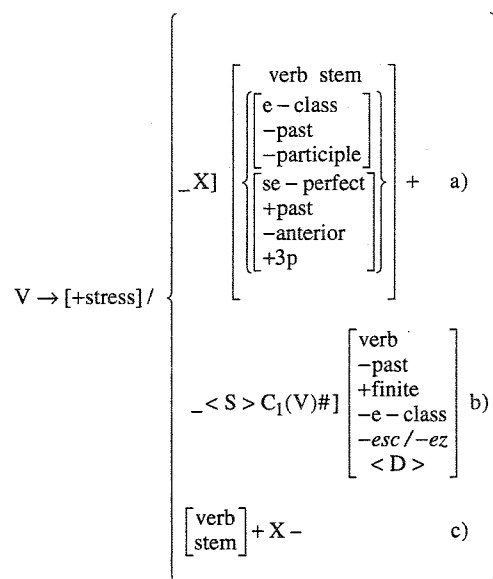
$V \rightarrow [+\text{stress}] / \left\{ \begin{array}{ll} \_X] \left[ \begin{array}{c} \text{verb stem} \\ \left\{ \begin{array}{l} \left[ \begin{array}{l} \text{e} - \text{class} \\ -\text{past} \\ -\text{participle} \end{array} \right] \\ \left[ \begin{array}{l} \text{se} - \text{perfect} \\ +\text{past} \\ -\text{anterior} \\ +3\text{p} \end{array} \right] \end{array} \right\} \end{array} \right] + & \text{a)} \\ \_ < S > C_1(V)\#] \left[ \begin{array}{l} \text{verb} \\ -\text{past} \\ +\text{finite} \\ -\text{e} - \text{class} \\ -esc / -ez \\ < D > \end{array} \right] & \text{b)} \\ \left[ \begin{array}{l} \text{verb} \\ \text{stem} \end{array} \right] + X - & \text{c)} \end{array} \right.$